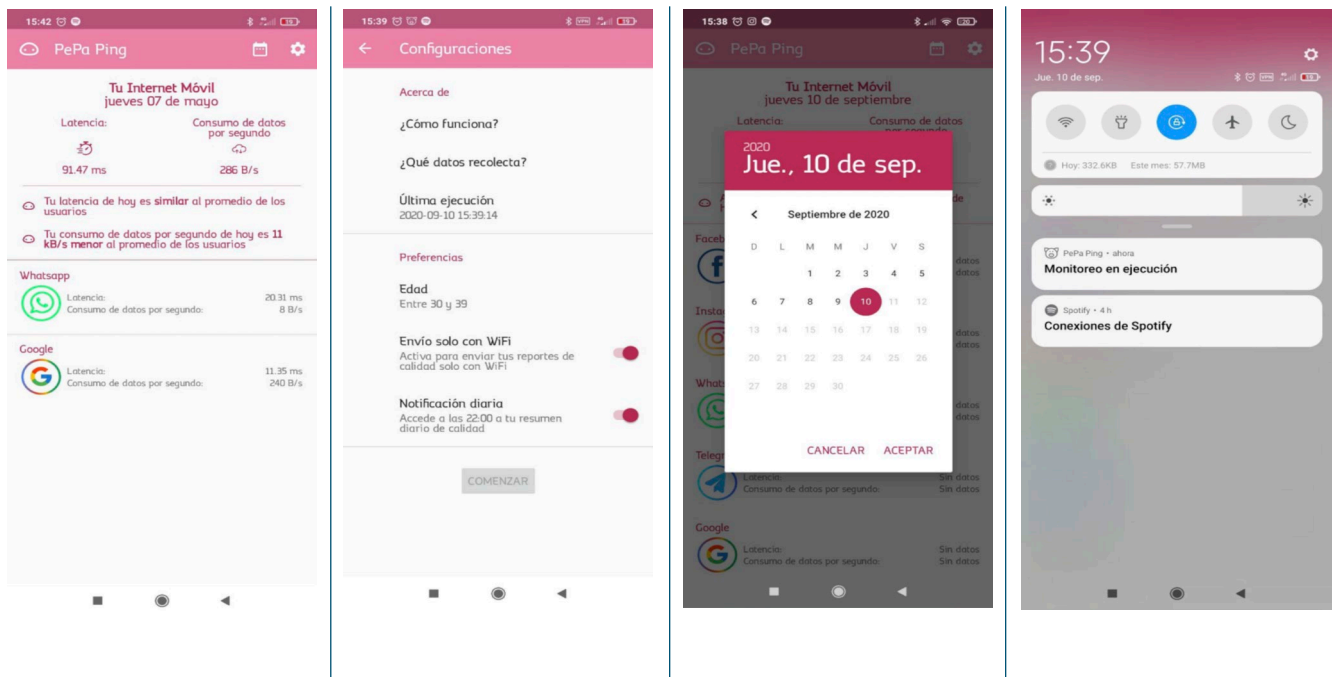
15:42

PePa Ping

Tu Internet Móvil
jueves 07 de mayo

Latencia:
91.47 ms

Consumo de datos por segundo
286 B/s

Tu latencia de hoy es similar al promedio de los usuarios

Tu consumo de datos por segundo de hoy es 11 kB/s menor al promedio de los usuarios

Whatsapp
Latencia: 20.31 ms
Consumo de datos por segundo: 8 B/s

Google
Latencia: 11.35 ms
Consumo de datos por segundo: 240 B/s

15:39

Configuraciones

Acerca de

¿Cómo funciona?

¿Qué datos recolecta?

Última ejecución
2020-09-10 15:39:14

Preferencias

Edad
Entre 30 y 39

Envío solo con WiFi
Activa para enviar tus reportes de calidad solo con WiFi

Notificación diaria
Accede a las 22:00 a tu resumen diario de calidad

COMENZAR

15:38

PePa Ping

Tu Internet Móvil
jueves 10 de septiembre

Latencia:
Consumo de datos por segundo

Facebo
Sin datos
Sin datos

Instag
Sin datos
Sin datos

Whats
Sin datos
Sin datos

Telegr
Latencia: Sin datos
Consumo de datos por segundo: Sin datos

Google
Latencia: Sin datos
Consumo de datos por segundo: Sin datos

2020
Jue., 10 de sep.

Septiembre de 2020

| D | L | M | M | J | V | S |
|---|---|---|---|---|---|---|
| | | 1 | 2 | 3 | 4 | 5 |
| 6 | 7 | 8 | 9 | 10 | 11 | 12 |
| 13 | 14 | 15 | 16 | 17 | 18 | 19 |
| 20 | 21 | 22 | 23 | 24 | 25 | 26 |
| 27 | 28 | 29 | 30 | | | |

CANCELAR ACEPTAR

15:39
Jue. 10 de sep.

Hoy: 332.6KB Este mes: 57.7MB

PePa Ping • ahora
Monitoreo en ejecución

Spotify • 4 h
Conexiones de Spotify